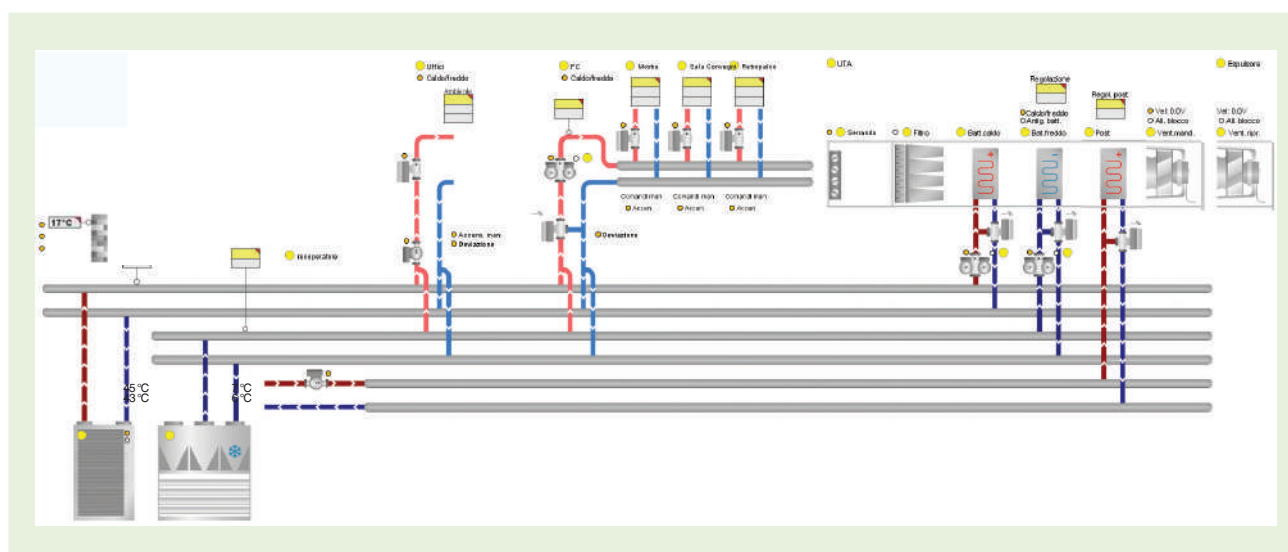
Uffici
Caldo/freddo
Ambiente

FC
Caldo/freddo

Mostra
Sala Convegni
Retropalco

UTA

Regolazione
Caldo/freddo
Antig. batt.

Regol. post

Vel: 0.0V
All. blocco
Vent.mand.

Vel: 0.0V
All. blocco
Vent. ripr.

Espulsore

Serranda
Filtro
Batt.caldo
Bat.freddo
Post

Comandi man
Acceso
Comandi man
Acceso
Comandi man
Acceso

17°C

Recuperatore

Accens. man
Deviazione

Deviazione

45°C
43°C

7°C
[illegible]°C